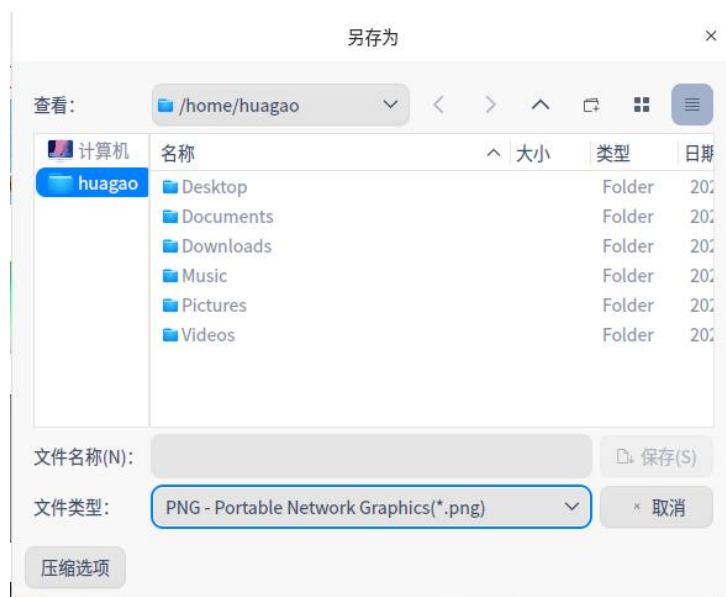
另存为

×

查看:

/home/huagao

计算机

huagao

| 名称 | 大小 | 类型 | 日期 |
|---|---|---|---|
| Desktop | | Folder | 202 |
| Documents | | Folder | 202 |
| Downloads | | Folder | 202 |
| Music | | Folder | 202 |
| Pictures | | Folder | 202 |
| Videos | | Folder | 202 |

文件名称(N):

保存(S)

文件类型:

PNG - Portable Network Graphics(*.png)

× 取消

压缩选项